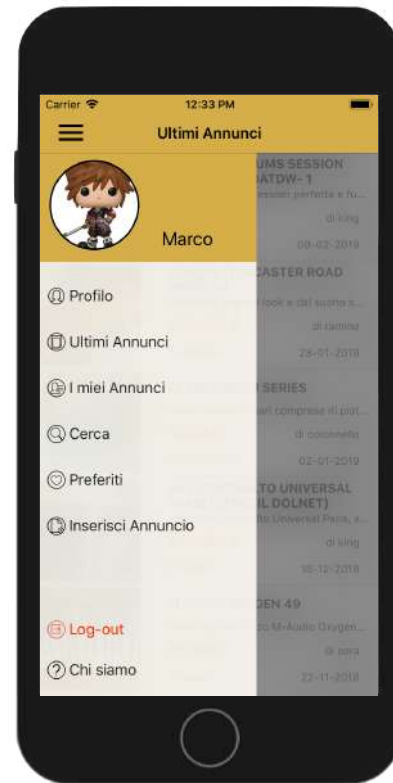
Carrier
12:33 PM
Ultimi Annunci

Marco

Profilo
Ultimi Annunci
I miei Annunci
Cerca
Preferiti
Inserisci Annuncio

Log-out
Chi siamo

UMS SESSION
ATDW- 1
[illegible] perfetta e fu...
di king
09-02-2019
CASTER ROAD
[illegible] look e dal suono s...
di ramiro
28-01-2019
SERIES
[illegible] compreso di pist...
di coconello
02-01-2019
TO UNIVERSAL
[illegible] DOLNET)
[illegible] Universal Paris, s...
di king
16-12-2018
GEN 49
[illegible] M-Audio Oxygen...
di sara
22-11-2018